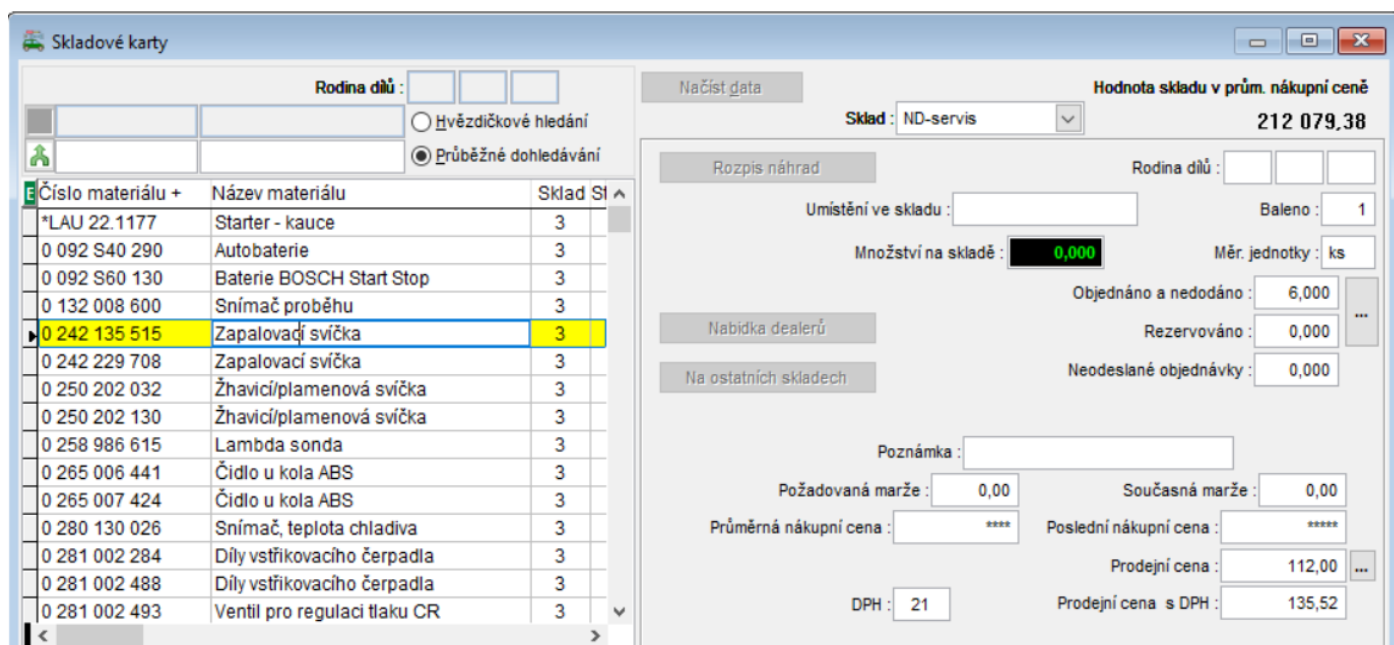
Skladové karty

Rodina dílů :

Hvězdičkové hledání

Průběžné dohledávání

| Číslo materiálu + | Název materiálu | Sklad | St |
|---|---|---|---|
| *LAU 22.1177 | Starter - kauce | 3 | |
| 0 092 S40 290 | Autobaterie | 3 | |
| 0 092 S60 130 | Baterie BOSCH Start Stop | 3 | |
| 0 132 008 600 | Snímač proběhu | 3 | |
| 0 242 135 515 | Zapalovací svíčka | 3 | |
| 0 242 229 708 | Zapalovací svíčka | 3 | |
| 0 250 202 032 | Žhavicí/plamenová svíčka | 3 | |
| 0 250 202 130 | Žhavicí/plamenová svíčka | 3 | |
| 0 258 986 615 | Lambda sonda | 3 | |
| 0 265 006 441 | Čidlo u kola ABS | 3 | |
| 0 265 007 424 | Čidlo u kola ABS | 3 | |
| 0 280 130 026 | Snímač, teplota chladiva | 3 | |
| 0 281 002 284 | Díly vstřikovacího čerpadla | 3 | |
| 0 281 002 488 | Díly vstřikovacího čerpadla | 3 | |
| 0 281 002 493 | Ventil pro regulaci tlaku CR | 3 | |

Načíst data

Hodnota skladu v prům. nákupní ceně

Sklad : ND-servis

212 079,38

Rozpis náhrad

Rodina dílů :

Umístění ve skladu :

Baleno : 1

Množství na skladě : 0,000

Měr. jednotky : ks

Objednáno a nedodáno : 6,000

Nabídka dealerů

Rezervováno : 0,000

Na ostatních skladech

Neodeslané objednávky : 0,000

...

Poznámka :

Požadovaná marže : 0,00

Současná marže : 0,00

Průměrná nákupní cena : ****

Poslední nákupní cena : *****

Prodejní cena : 112,00

...

DPH : 21

Prodejní cena s DPH : 135,52